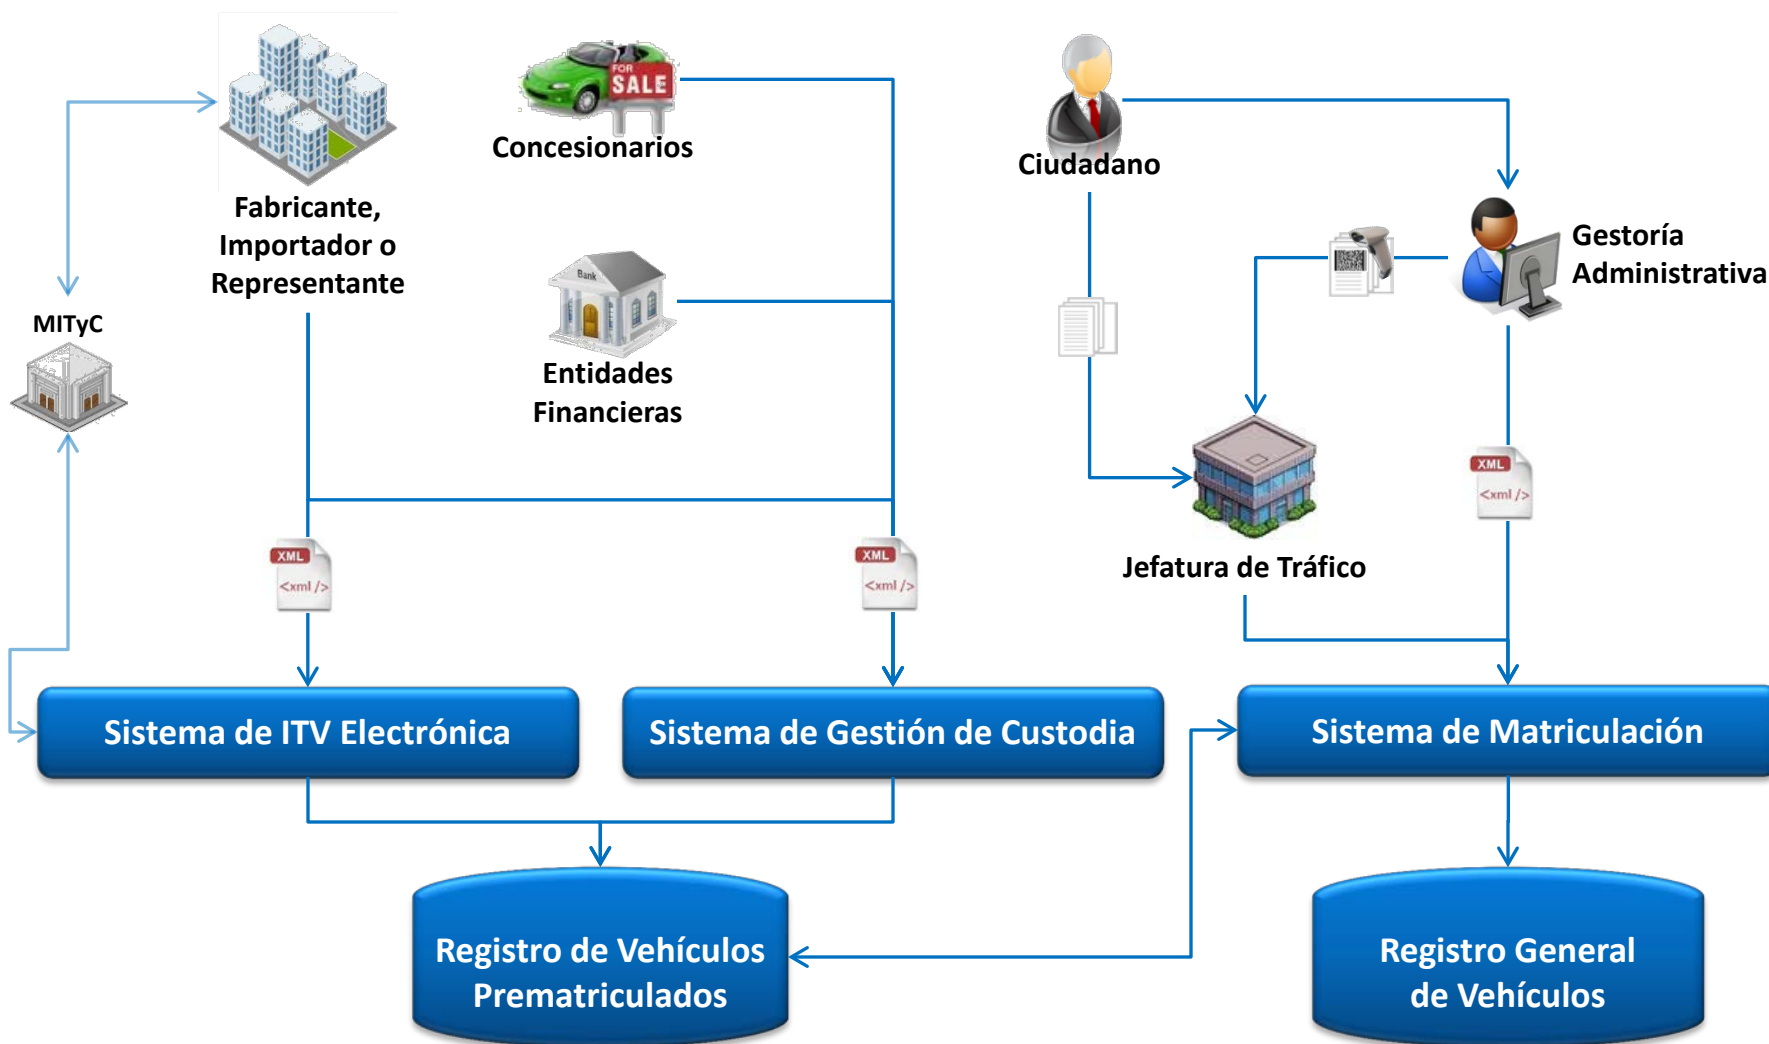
FOR SALE

Concesionarios

Fabricante, Importador o Representante

Bank

Entidades Financieras

MITyC

Ciudadano

Gestoría Administrativa

Jefatura de Tráfico

XML
<xml />

XML
<xml />

XML
<xml />

Sistema de ITV Electrónica

Sistema de Gestión de Custodia

Sistema de Matriculación

Registro de Vehículos Prematriculados

Registro General de Vehículos